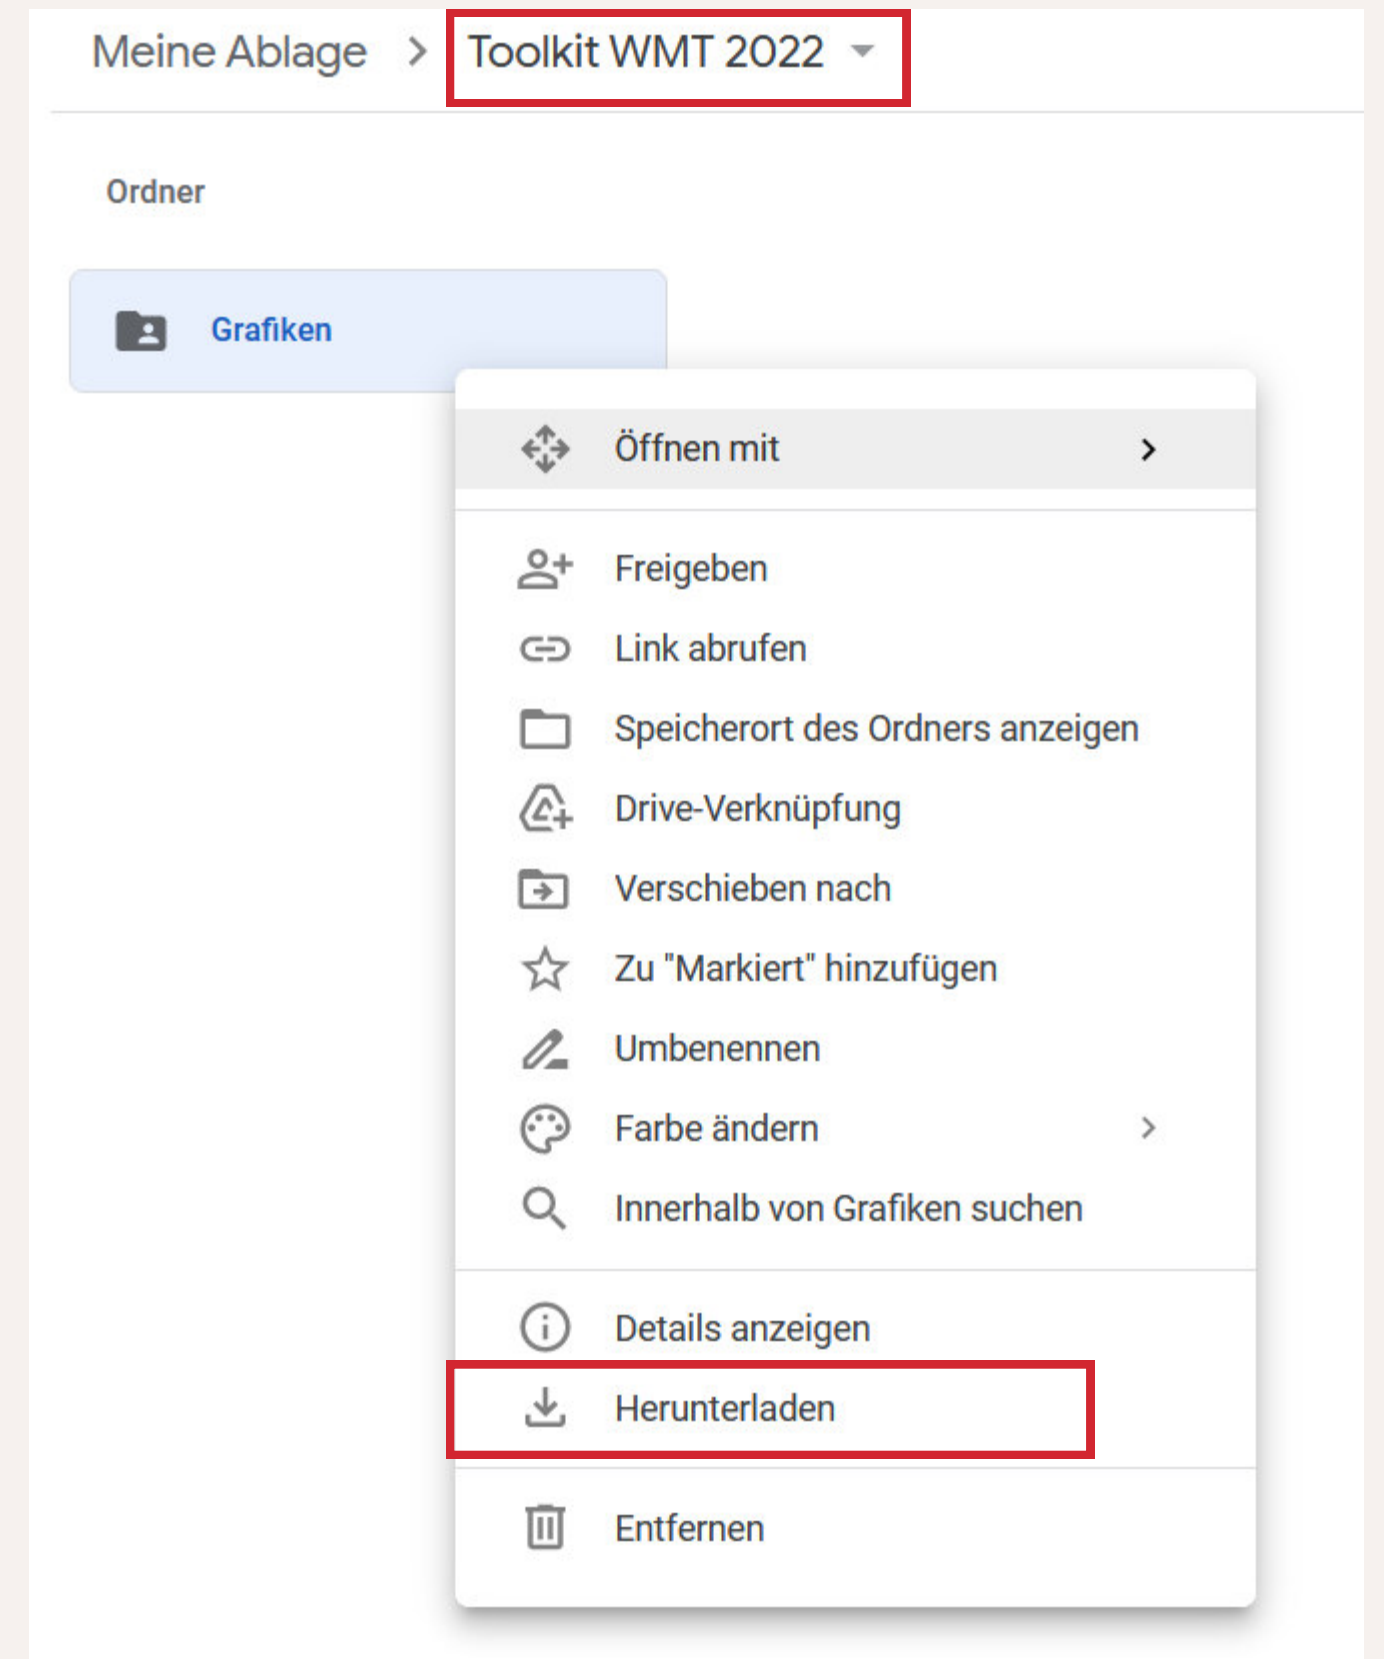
Meine Ablage > Toolkit WMT 2022

Ordner

Grafiken

Öffnen mit

Freigeben

Link abrufen

Speicherort des Ordners anzeigen

Drive-Verknüpfung

Verschieben nach

Zu "Markiert" hinzufügen

Umbenennen

Farbe ändern

Innerhalb von Grafiken suchen

Details anzeigen

Herunterladen

Entfernen